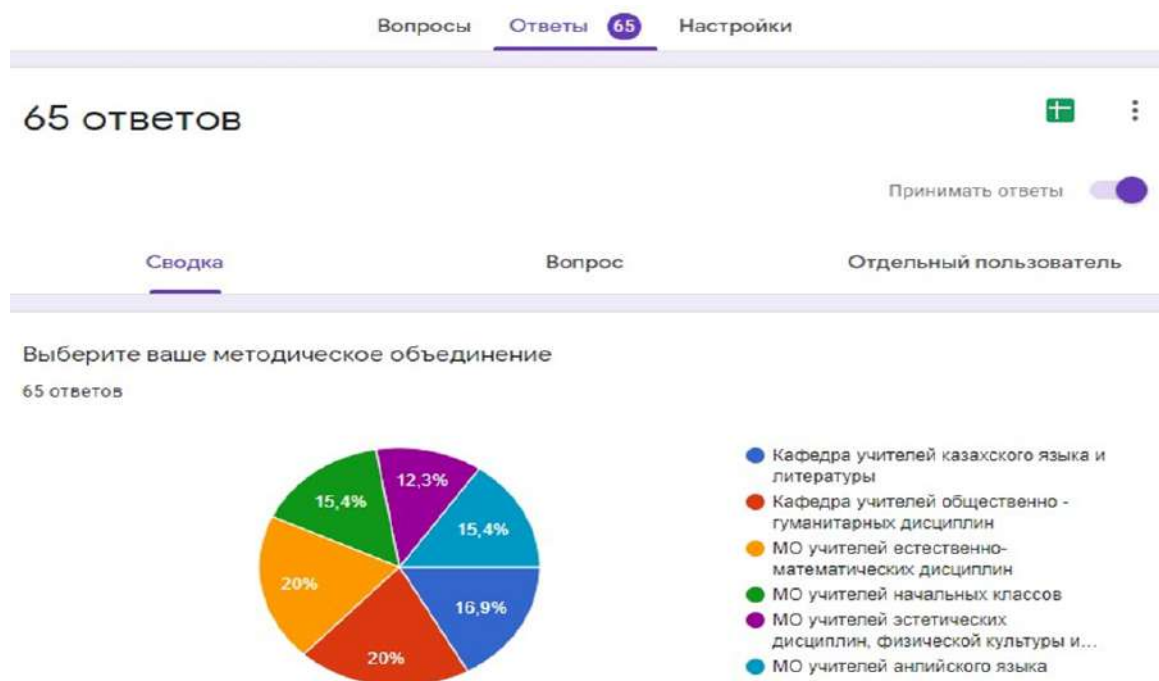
Вопросы Ответы 65 Настройки

65 ответов

Принимать ответы

Сводка Вопрос Отдельный пользователь

Выберите ваше методическое объединение

65 ответов

12,3%
15,4%
15,4%
20%
16,9%
20%

Кафедра учителей казахского языка и литературы
Кафедра учителей общественно - гуманитарных дисциплин
МО учителей естественно-математических дисциплин
МО учителей начальных классов
МО учителей эстетических дисциплин, физической культуры и...
МО учителей анлийского языка